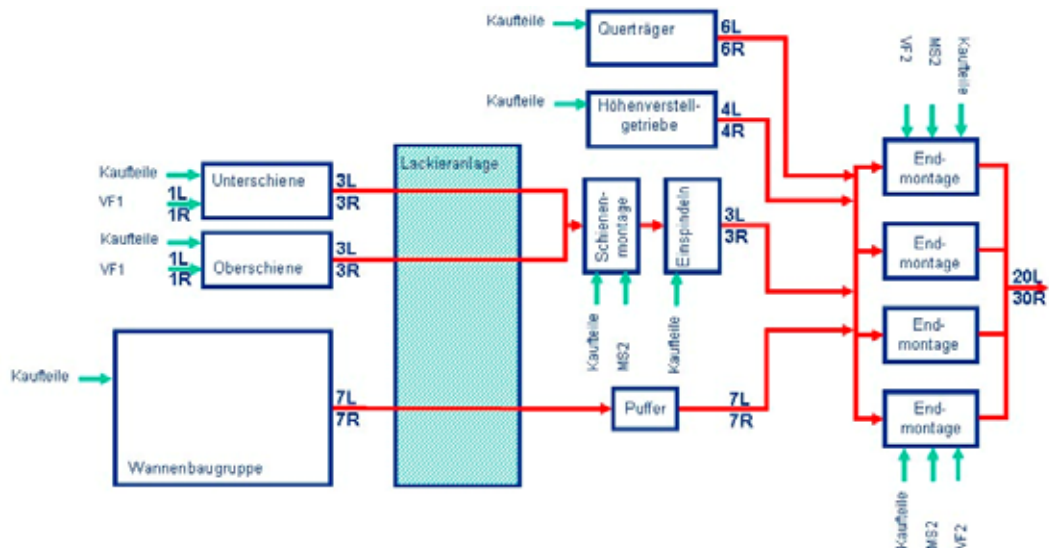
Kaufteile
Querträger
6L
6R

Kaufteile
Höhenverstell-getriebe
4L
4R

VF2
MS2
Kaufteile

Kaufteile
VF1
1L
1R
Unterschiene
3L
3R

Lackieranlage

Schienen-montage
Einspindeln
3L
3R

End-montage

Kaufteile
VF1
1L
1R
Oberschiene
3L
3R

End-montage

20L
30R

Kaufteile
MS2
Kaufteile

End-montage

Kaufteile
7L
7R
Puffer
7L
7R

End-montage

Wannenbaugruppe

Kaufteile
MS2
VF2